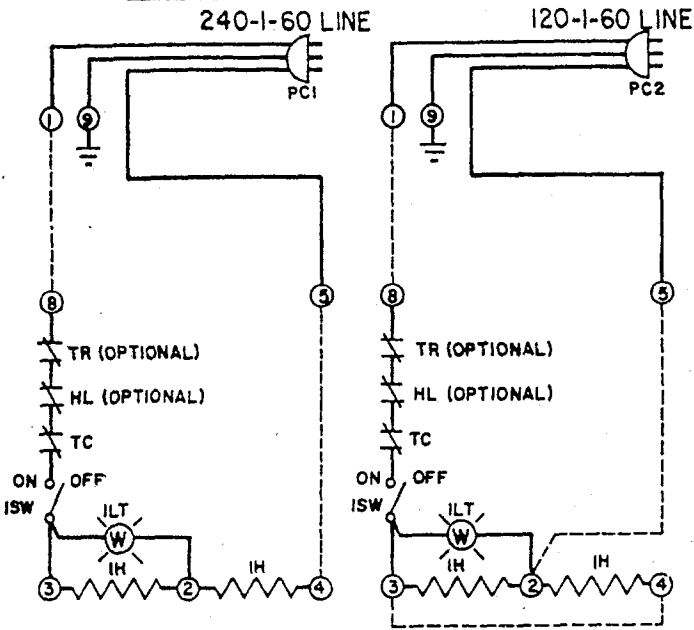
240-1-60 LINE

PC1

1

9

8

5

TR (OPTIONAL)

HL (OPTIONAL)

TC

ON

OFF

ISW

ILT

W

IH

IH

3

2

4

120-1-60 LINE

PC2

1

9

8

5

TR (OPTIONAL)

HL (OPTIONAL)

TC

ON

OFF

ISW

ILT

W

IH

IH

3

2

4